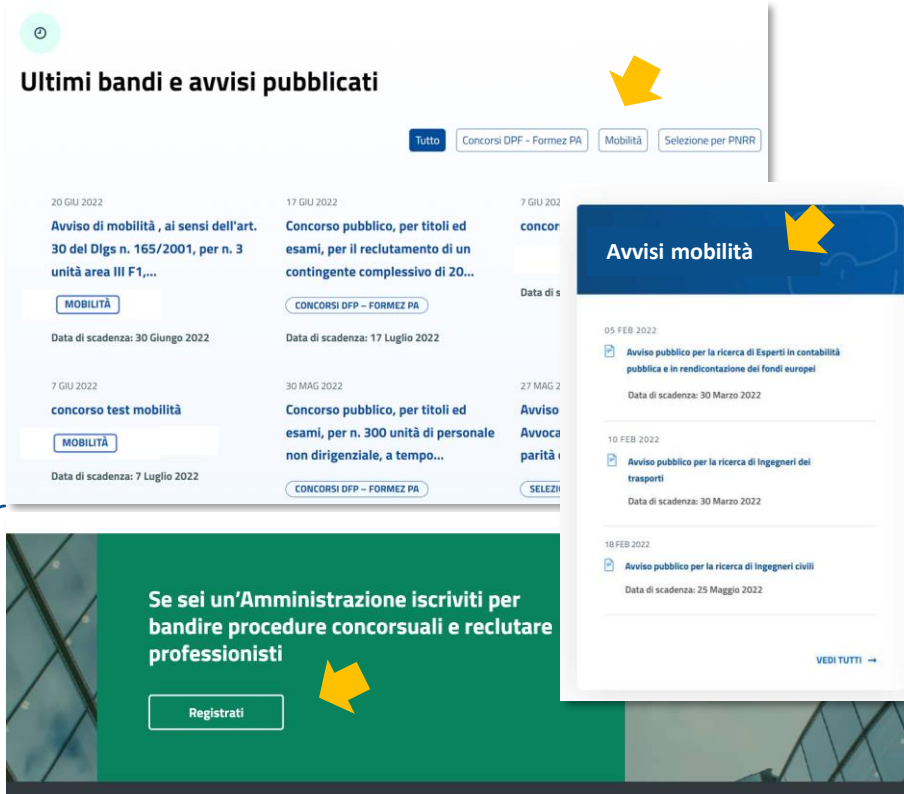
Ultimi bandi e avvisi pubblicati

Tutto | Concorsi DPF - Formez PA | Mobilità | Selezione per PNRR

20 GIU 2022
Avviso di mobilità , ai sensi dell'art. 30 del Dlgs n. 165/2001, per n. 3 unità area III F1,...
MOBILITÀ
Data di scadenza: 30 Giugno 2022

17 GIU 2022
Concorso pubblico, per titoli ed esami, per il reclutamento di un contingente complessivo di 20...
CONCORSI DFP – FORMEZ PA
Data di scadenza: 17 Luglio 2022

7 GIU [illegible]
concor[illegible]
Data di s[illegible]

7 GIU 2022
concorso test mobilità
MOBILITÀ
Data di scadenza: 7 Luglio 2022

30 MAG 2022
Concorso pubblico, per titoli ed esami, per n. 300 unità di personale non dirigenziale, a tempo...
CONCORSI DFP – FORMEZ PA

27 MAG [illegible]
Avviso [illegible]
Avvoca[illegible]
parità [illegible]
SELEZI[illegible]

Avvisi mobilità

05 FEB 2022
Avviso pubblico per la ricerca di Esperti in contabilità pubblica e in rendicontazione dei fondi europei
Data di scadenza: 30 Marzo 2022

10 FEB 2022
Avviso pubblico per la ricerca di Ingegneri dei trasporti
Data di scadenza: 30 Marzo 2022

18 FEB 2022
Avviso pubblico per la ricerca di Ingegneri civili
Data di scadenza: 25 Maggio 2022

VEDI TUTTI →

Se sei un'Amministrazione iscriviti per bandire procedure concorsuali e reclutare professionisti

Registrati